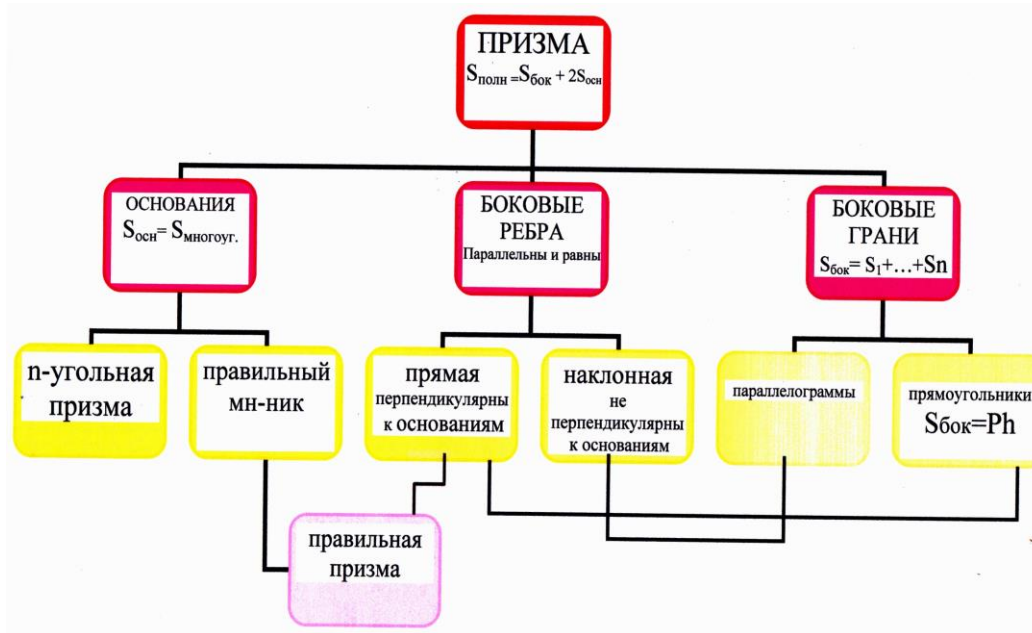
ПРИЗМА
$S_{полн} = S_{бок} + 2S_{осн}$

ОСНОВАНИЯ
$S_{осн} = S_{многоуг.}$

БОКОВЫЕ РЕБРА
Параллельны и равны

БОКОВЫЕ ГРАНИ
$S_{бок} = S_1 + \ldots + Sn$

n-угольная призма

правильный мн-ник

прямая
перпендикулярны к основаниям

наклонная
не перпендикулярны к основаниям

параллелограммы

прямоугольники
$Sбок=Ph$

правильная призма